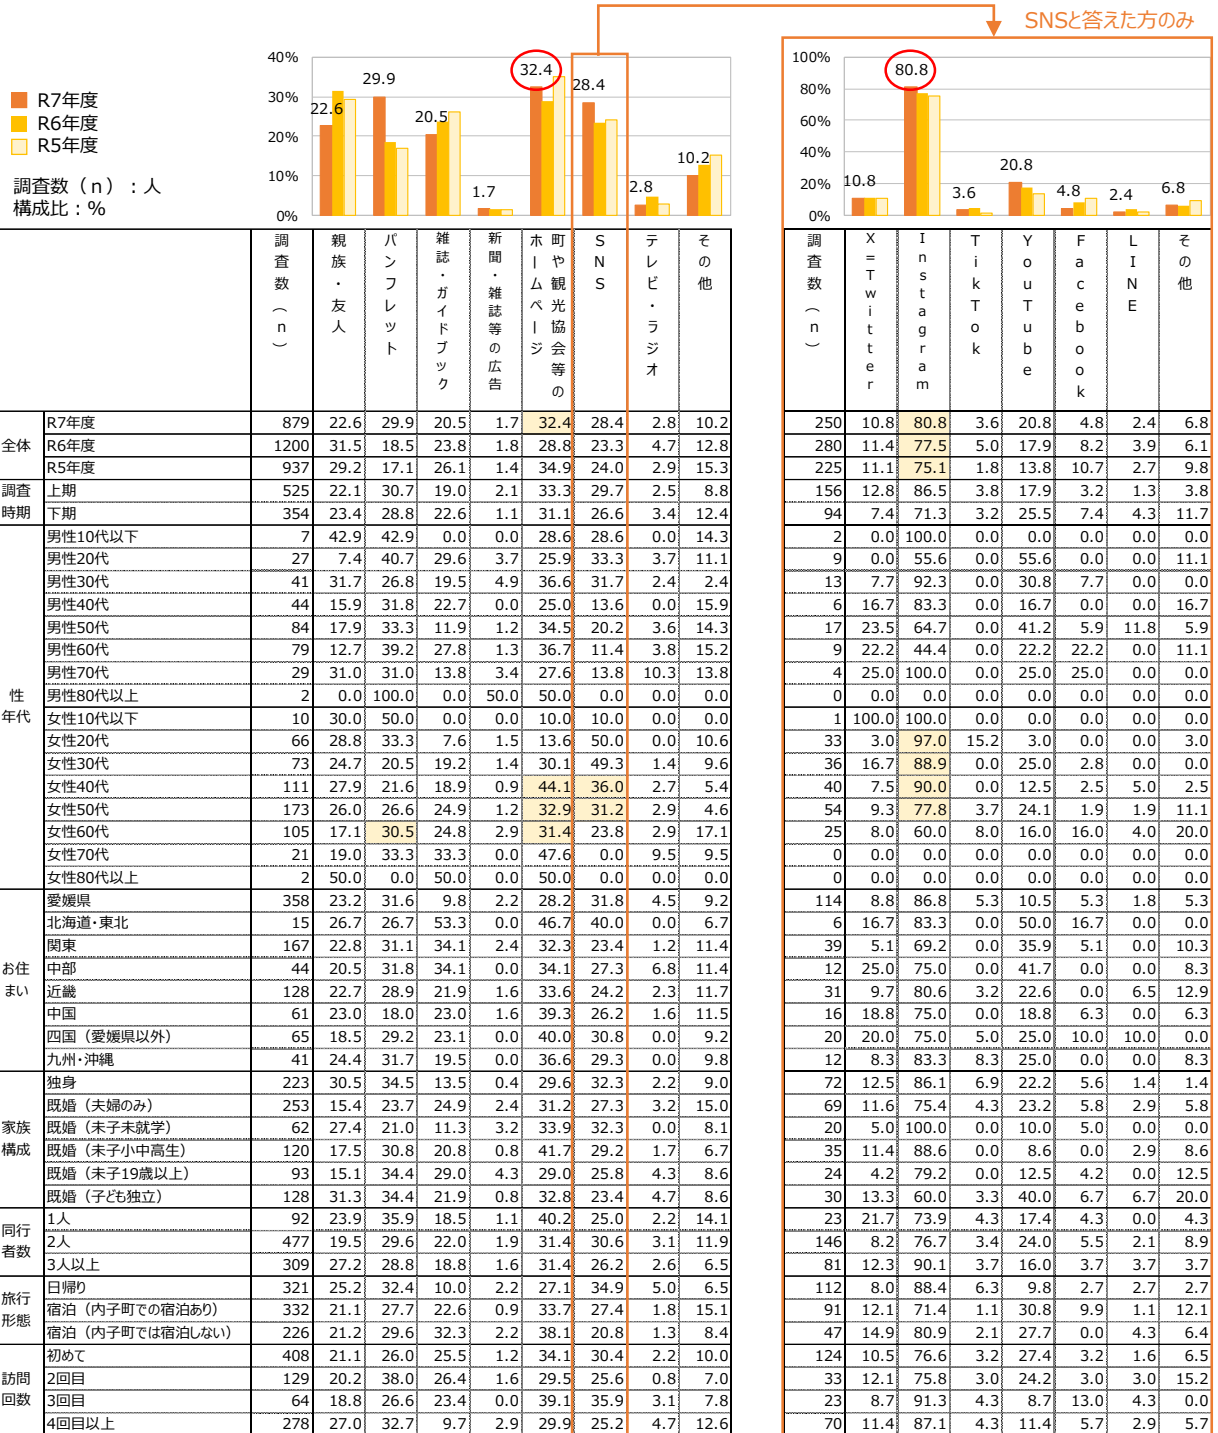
SNSと答えた方のみ

R7年度
R6年度
R5年度

調査数（n）：人
構成比：%

40%
30%
20%
10%
0%

22.6 29.9 20.5 1.7 32.4 28.4 2.8 10.2

100%
80%
60%
40%
20%
0%

10.8 80.8 3.6 20.8 4.8 2.4 6.8

| | | 調査数（n） | 親族・友人 | パンフレット | 雑誌・ガイドブック | 新聞・雑誌等の広告 | 町や観光協会等のホームページ | SNS | テレビ・ラジオ | その他 | 調査数（n） | X＝Twitter | Instagram | TikTok | YouTube | Facebook | LINE | その他 |
|---|---|---|---|---|---|---|---|---|---|---|---|---|---|---|---|---|---|---|
| 全体 | R7年度 | 879 | 22.6 | 29.9 | 20.5 | 1.7 | 32.4 | 28.4 | 2.8 | 10.2 | 250 | 10.8 | 80.8 | 3.6 | 20.8 | 4.8 | 2.4 | 6.8 |
| | R6年度 | 1200 | 31.5 | 18.5 | 23.8 | 1.8 | 28.8 | 23.3 | 4.7 | 12.8 | 280 | 11.4 | 77.5 | 5.0 | 17.9 | 8.2 | 3.9 | 6.1 |
| | R5年度 | 937 | 29.2 | 17.1 | 26.1 | 1.4 | 34.9 | 24.0 | 2.9 | 15.3 | 225 | 11.1 | 75.1 | 1.8 | 13.8 | 10.7 | 2.7 | 9.8 |
| 調査時期 | 上期 | 525 | 22.1 | 30.7 | 19.0 | 2.1 | 33.3 | 29.7 | 2.5 | 8.8 | 156 | 12.8 | 86.5 | 3.8 | 17.9 | 3.2 | 1.3 | 3.8 |
| | 下期 | 354 | 23.4 | 28.8 | 22.6 | 1.1 | 31.1 | 26.6 | 3.4 | 12.4 | 94 | 7.4 | 71.3 | 3.2 | 25.5 | 7.4 | 4.3 | 11.7 |
| 性年代 | 男性10代以下 | 7 | 42.9 | 42.9 | 0.0 | 0.0 | 28.6 | 28.6 | 0.0 | 14.3 | 2 | 0.0 | 100.0 | 0.0 | 0.0 | 0.0 | 0.0 | 0.0 |
| | 男性20代 | 27 | 7.4 | 40.7 | 29.6 | 3.7 | 25.9 | 33.3 | 3.7 | 11.1 | 9 | 0.0 | 55.6 | 0.0 | 55.6 | 0.0 | 0.0 | 11.1 |
| | 男性30代 | 41 | 31.7 | 26.8 | 19.5 | 4.9 | 36.6 | 31.7 | 2.4 | 2.4 | 13 | 7.7 | 92.3 | 0.0 | 30.8 | 7.7 | 0.0 | 0.0 |
| | 男性40代 | 44 | 15.9 | 31.8 | 22.7 | 0.0 | 25.0 | 13.6 | 0.0 | 15.9 | 6 | 16.7 | 83.3 | 0.0 | 16.7 | 0.0 | 0.0 | 16.7 |
| | 男性50代 | 84 | 17.9 | 33.3 | 11.9 | 1.2 | 34.5 | 20.2 | 3.6 | 14.3 | 17 | 23.5 | 64.7 | 0.0 | 41.2 | 5.9 | 11.8 | 5.9 |
| | 男性60代 | 79 | 12.7 | 39.2 | 27.8 | 1.3 | 36.7 | 11.4 | 3.8 | 15.2 | 9 | 22.2 | 44.4 | 0.0 | 22.2 | 22.2 | 0.0 | 11.1 |
| | 男性70代 | 29 | 31.0 | 31.0 | 13.8 | 3.4 | 27.6 | 13.8 | 10.3 | 13.8 | 4 | 25.0 | 100.0 | 0.0 | 25.0 | 25.0 | 0.0 | 0.0 |
| | 男性80代以上 | 2 | 0.0 | 100.0 | 0.0 | 50.0 | 50.0 | 0.0 | 0.0 | 0.0 | 0 | 0.0 | 0.0 | 0.0 | 0.0 | 0.0 | 0.0 | 0.0 |
| | 女性10代以下 | 10 | 30.0 | 50.0 | 0.0 | 0.0 | 10.0 | 10.0 | 0.0 | 0.0 | 1 | 100.0 | 100.0 | 0.0 | 0.0 | 0.0 | 0.0 | 0.0 |
| | 女性20代 | 66 | 28.8 | 33.3 | 7.6 | 1.5 | 13.6 | 50.0 | 0.0 | 10.6 | 33 | 3.0 | 97.0 | 15.2 | 3.0 | 0.0 | 0.0 | 3.0 |
| | 女性30代 | 73 | 24.7 | 20.5 | 19.2 | 1.4 | 30.1 | 49.3 | 1.4 | 9.6 | 36 | 16.7 | 88.9 | 0.0 | 25.0 | 2.8 | 0.0 | 0.0 |
| | 女性40代 | 111 | 27.9 | 21.6 | 18.9 | 0.9 | 44.1 | 36.0 | 2.7 | 5.4 | 40 | 7.5 | 90.0 | 0.0 | 12.5 | 2.5 | 5.0 | 2.5 |
| | 女性50代 | 173 | 26.0 | 26.6 | 24.9 | 1.2 | 32.9 | 31.2 | 2.9 | 4.6 | 54 | 9.3 | 77.8 | 3.7 | 24.1 | 1.9 | 1.9 | 11.1 |
| | 女性60代 | 105 | 17.1 | 30.5 | 24.8 | 2.9 | 31.4 | 23.8 | 2.9 | 17.1 | 25 | 8.0 | 60.0 | 8.0 | 16.0 | 16.0 | 4.0 | 20.0 |
| | 女性70代 | 21 | 19.0 | 33.3 | 33.3 | 0.0 | 47.6 | 0.0 | 9.5 | 9.5 | 0 | 0.0 | 0.0 | 0.0 | 0.0 | 0.0 | 0.0 | 0.0 |
| | 女性80代以上 | 2 | 50.0 | 0.0 | 50.0 | 0.0 | 50.0 | 0.0 | 0.0 | 0.0 | 0 | 0.0 | 0.0 | 0.0 | 0.0 | 0.0 | 0.0 | 0.0 |
| お住まい | 愛媛県 | 358 | 23.2 | 31.6 | 9.8 | 2.2 | 28.2 | 31.8 | 4.5 | 9.2 | 114 | 8.8 | 86.8 | 5.3 | 10.5 | 5.3 | 1.8 | 5.3 |
| | 北海道・東北 | 15 | 26.7 | 26.7 | 53.3 | 0.0 | 46.7 | 40.0 | 0.0 | 6.7 | 6 | 16.7 | 83.3 | 0.0 | 50.0 | 16.7 | 0.0 | 0.0 |
| | 関東 | 167 | 22.8 | 31.1 | 34.1 | 2.4 | 32.3 | 23.4 | 1.2 | 11.4 | 39 | 5.1 | 69.2 | 0.0 | 35.9 | 5.1 | 0.0 | 10.3 |
| | 中部 | 44 | 20.5 | 31.8 | 34.1 | 0.0 | 34.1 | 27.3 | 6.8 | 11.4 | 12 | 25.0 | 75.0 | 0.0 | 41.7 | 0.0 | 0.0 | 8.3 |
| | 近畿 | 128 | 22.7 | 28.9 | 21.9 | 1.6 | 33.6 | 24.2 | 2.3 | 11.7 | 31 | 9.7 | 80.6 | 3.2 | 22.6 | 0.0 | 6.5 | 12.9 |
| | 中国 | 61 | 23.0 | 18.0 | 23.0 | 1.6 | 39.3 | 26.2 | 1.6 | 11.5 | 16 | 18.8 | 75.0 | 0.0 | 18.8 | 6.3 | 0.0 | 6.3 |
| | 四国（愛媛県以外） | 65 | 18.5 | 29.2 | 23.1 | 0.0 | 40.0 | 30.8 | 0.0 | 9.2 | 20 | 20.0 | 75.0 | 5.0 | 25.0 | 10.0 | 10.0 | 0.0 |
| | 九州･沖縄 | 41 | 24.4 | 31.7 | 19.5 | 0.0 | 36.6 | 29.3 | 0.0 | 9.8 | 12 | 8.3 | 83.3 | 8.3 | 25.0 | 0.0 | 0.0 | 8.3 |
| 家族構成 | 独身 | 223 | 30.5 | 34.5 | 13.5 | 0.4 | 29.6 | 32.3 | 2.2 | 9.0 | 72 | 12.5 | 86.1 | 6.9 | 22.2 | 5.6 | 1.4 | 1.4 |
| | 既婚（夫婦のみ） | 253 | 15.4 | 23.7 | 24.9 | 2.4 | 31.2 | 27.3 | 3.2 | 15.0 | 69 | 11.6 | 75.4 | 4.3 | 23.2 | 5.8 | 2.9 | 5.8 |
| | 既婚（未子未就学） | 62 | 27.4 | 21.0 | 11.3 | 3.2 | 33.9 | 32.3 | 0.0 | 8.1 | 20 | 5.0 | 100.0 | 0.0 | 10.0 | 0.0 | 5.0 | 0.0 |
| | 既婚（未子小中高生） | 120 | 17.5 | 30.8 | 20.8 | 0.8 | 41.7 | 29.2 | 1.7 | 6.7 | 35 | 11.4 | 88.6 | 0.0 | 8.6 | 0.0 | 2.9 | 8.6 |
| | 既婚（未子19歳以上） | 93 | 15.1 | 34.4 | 29.0 | 4.3 | 29.0 | 25.8 | 4.3 | 8.6 | 24 | 4.2 | 79.2 | 0.0 | 12.5 | 4.2 | 0.0 | 12.5 |
| | 既婚（子ども独立） | 128 | 31.3 | 34.4 | 21.9 | 0.8 | 32.8 | 23.4 | 4.7 | 8.6 | 30 | 13.3 | 60.0 | 3.3 | 40.0 | 6.7 | 6.7 | 20.0 |
| 同行者数 | 1人 | 92 | 23.9 | 35.9 | 18.5 | 1.1 | 40.2 | 25.0 | 2.2 | 14.1 | 23 | 21.7 | 73.9 | 4.3 | 17.4 | 4.3 | 0.0 | 4.3 |
| | 2人 | 477 | 19.5 | 29.6 | 22.0 | 1.9 | 31.4 | 30.6 | 3.1 | 11.9 | 146 | 8.2 | 76.7 | 3.4 | 24.0 | 5.5 | 2.1 | 8.9 |
| | 3人以上 | 309 | 27.2 | 28.8 | 18.8 | 1.6 | 31.4 | 26.2 | 2.6 | 6.5 | 81 | 12.3 | 90.1 | 3.7 | 16.0 | 3.7 | 3.7 | 3.7 |
| 旅行形態 | 日帰り | 321 | 25.2 | 32.4 | 10.0 | 2.2 | 27.1 | 34.9 | 5.0 | 6.5 | 112 | 8.0 | 88.4 | 6.3 | 9.8 | 2.7 | 2.7 | 2.7 |
| | 宿泊（内子町での宿泊あり） | 332 | 21.1 | 27.7 | 22.6 | 0.9 | 33.7 | 27.4 | 1.8 | 15.1 | 91 | 12.1 | 71.4 | 1.1 | 30.8 | 9.9 | 1.1 | 12.1 |
| | 宿泊（内子町では宿泊しない） | 226 | 21.2 | 29.6 | 32.3 | 2.2 | 38.1 | 20.8 | 1.3 | 8.4 | 47 | 14.9 | 80.9 | 2.1 | 27.7 | 0.0 | 4.3 | 6.4 |
| 訪問回数 | 初めて | 408 | 21.1 | 26.0 | 25.5 | 1.2 | 34.1 | 30.4 | 2.2 | 10.0 | 124 | 10.5 | 76.6 | 3.2 | 27.4 | 3.2 | 1.6 | 6.5 |
| | 2回目 | 129 | 20.2 | 38.0 | 26.4 | 1.6 | 29.5 | 25.6 | 0.8 | 7.0 | 33 | 12.1 | 75.8 | 3.0 | 24.2 | 3.0 | 3.0 | 15.2 |
| | 3回目 | 64 | 18.8 | 26.6 | 23.4 | 0.0 | 39.1 | 35.9 | 3.1 | 7.8 | 23 | 8.7 | 91.3 | 4.3 | 8.7 | 13.0 | 4.3 | 0.0 |
| | 4回目以上 | 278 | 27.0 | 32.7 | 9.7 | 2.9 | 29.9 | 25.2 | 4.7 | 12.6 | 70 | 11.4 | 87.1 | 4.3 | 11.4 | 5.7 | 2.9 | 5.7 |